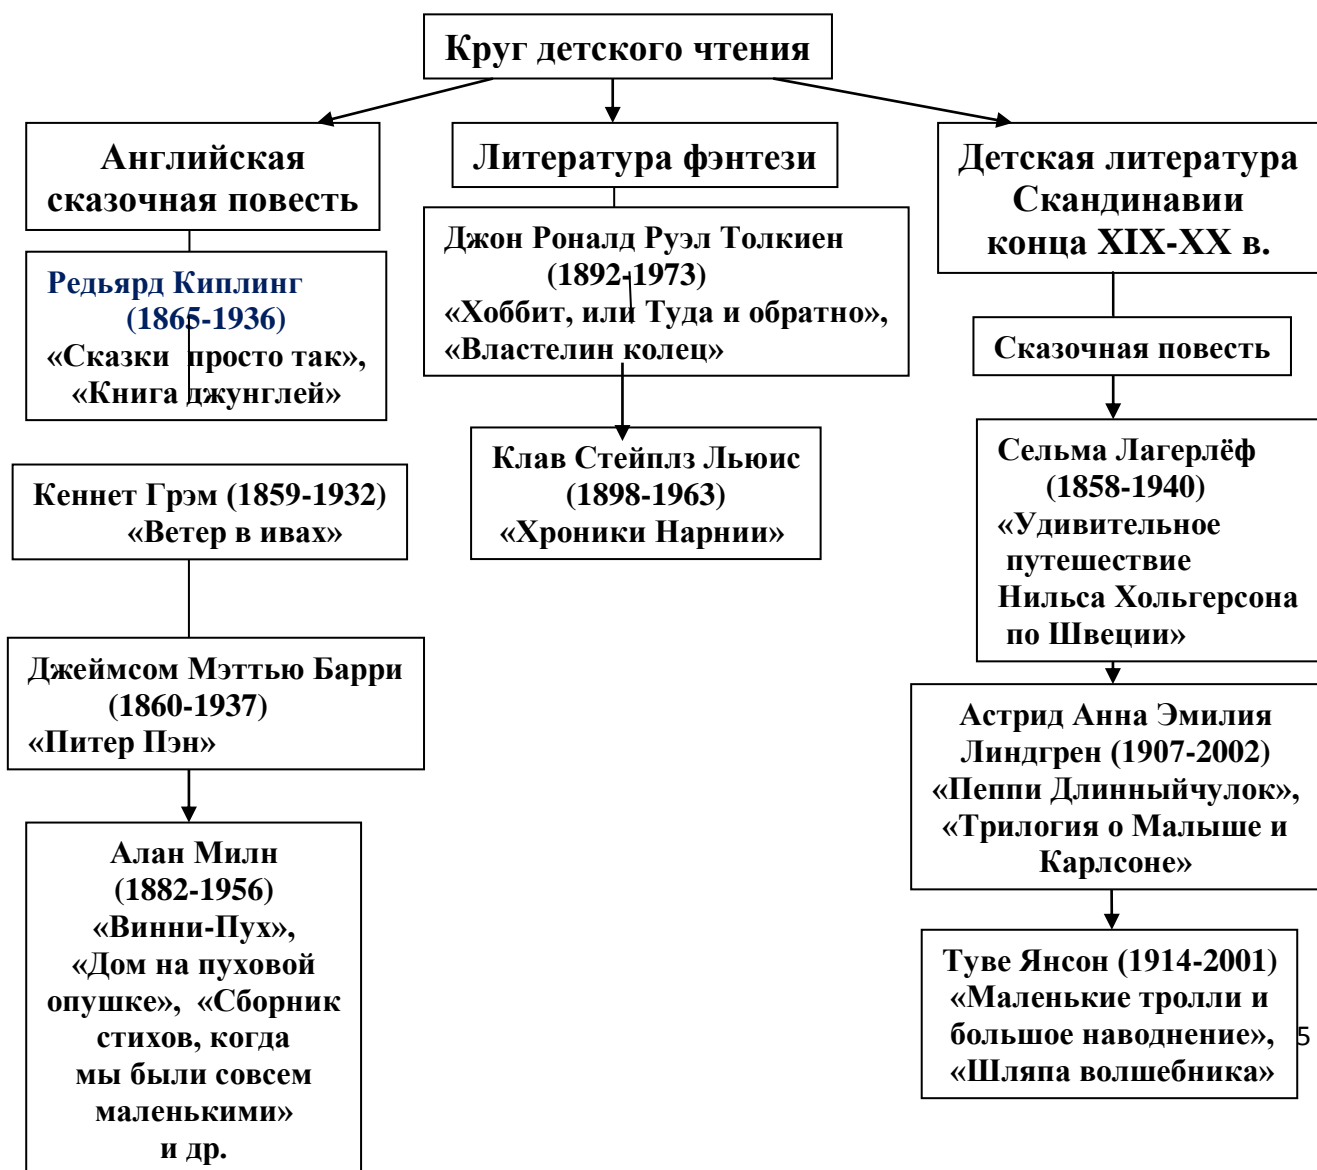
Круг детского чтения

Английская сказочная повесть

Редьярд Киплинг (1865-1936)
«Сказки просто так», «Книга джунглей»

Кеннет Грэм (1859-1932)
«Ветер в ивах»

Джеймсом Мэттью Барри (1860-1937)
«Питер Пэн»

Алан Милн (1882-1956)
«Винни-Пух», «Дом на пуховой опушке», «Сборник стихов, когда мы были совсем маленькими»
и др.

Литература фэнтези

Джон Роналд Руэл Толкиен (1892-1973)
«Хоббит, или Туда и обратно», «Властелин колец»

Клав Стейплз Льюис (1898-1963)
«Хроники Нарнии»

Детская литература Скандинавии конца XIX-XX в.

Сказочная повесть

Сельма Лагерлёф (1858-1940)
«Удивительное путешествие Нильса Хольгерсона по Швеции»

Астрид Анна Эмилия Линдгрен (1907-2002)
«Пеппи Длинныйчулок», «Трилогия о Малыше и Карлсоне»

Туве Янсон (1914-2001)
«Маленькие тролли и большое наводнение», «Шляпа волшебника»

5